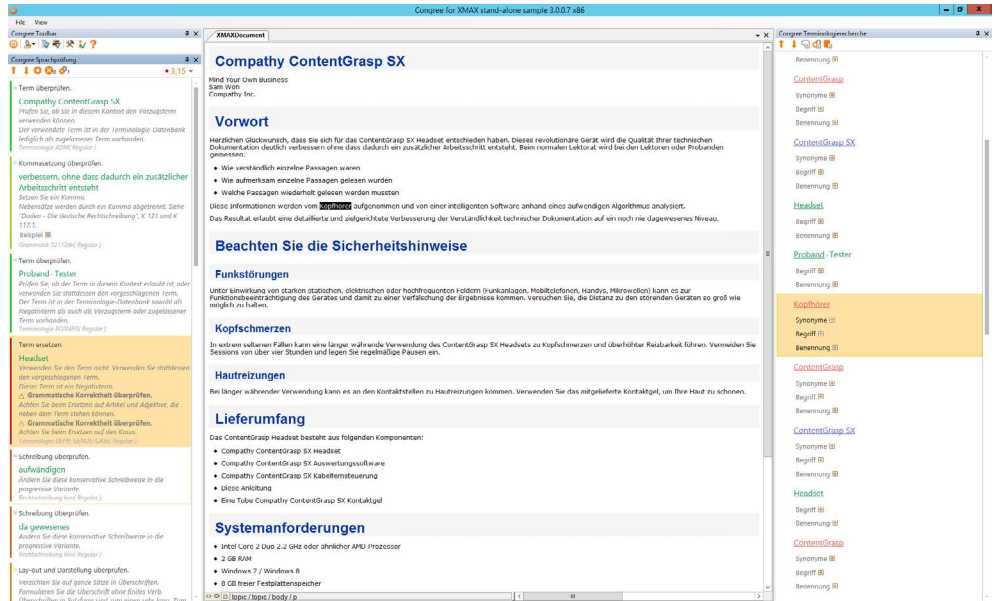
Congree for XMAX stand-alone sample 3.0.0.7 x86

File View

Congree Toolbar

Congree Sprachprüfung

3,15

Term überprüfen.
Compathy ContentGrasp SX
Prüfen Sie, ob Sie in diesem Kontext den Vorzugsterm verwenden können.
Der verwendete Term ist in der Terminologie Datenbank lediglich als zugelassener Term vorhanden.
Terminologie ADMI Regular

Kommasetzung überprüfen.
verbessern, ohne dass dadurch ein zusätzlicher Arbeitsschritt entsteht
Setzen Sie ein Komma.
Nebensätze werden durch ein Komma abgetrennt. Siehe "Duden - Die deutsche Rechtschreibung", K 121 und K 117.1.
Beispiel
Grammatik 52112de( Regular )

Term überprüfen.
Proband - Tester
Prüfen Sie, ob der Term in diesem Kontext erlaubt ist, oder verwenden Sie stattdessen den vorgeschlagenen Term.
Der Term ist in der Terminologie-Datenbank sowohl als Negativterm als auch als Vorzugsterm oder zugelassener Term vorhanden.
Terminologie ROMRS Regular

Term ersetzen.
Headset
Verwenden Sie den Term nicht. Verwenden Sie stattdessen den vorgeschlagenen Term.
Dieser Term ist ein Negativterm.
Grammatikalische Korrektheit überprüfen.
Achten Sie beim Ersetzen auf Artikel und Adjektive, die neben dem Term stehen können.
Grammatikalische Korrektheit überprüfen.
Achten Sie beim Ersetzen auf den Kasus.
Terminologie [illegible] Regular

Schreibung überprüfen.
aufwändigen
Ändern Sie diese konservative Schreibweise in die progressive Variante.
Rechtschreibung kon( Regular )

Schreibung überprüfen.
da gewesenes
Ändern Sie diese konservative Schreibweise in die progressive Variante.
Rechtschreibung kon( Regular )

Lay-out und Darstellung überprüfen.
Verzichten Sie auf ganze Sätze in Überschriften.
Formulieren Sie die Überschrift ohne finites Verb.
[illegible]

XMAXDocument

Compathy ContentGrasp SX

Mind Your Own Business
Sam Won
Compathy Inc.

Vorwort

Herzlichen Glückwunsch, dass Sie sich für das ContentGrasp SX Headset entschieden haben. Dieses revolutionäre Gerät wird die Qualität Ihrer technischen Dokumentation deutlich verbessern ohne dass dadurch ein zusätzlicher Arbeitsschritt entsteht. Beim normalen Lektorat wird bei den Lektoren oder Probanden gemessen:
• Wie verständlich einzelne Passagen waren
• Wie aufmerksam einzelne Passagen gelesen wurden
• Welche Passagen wiederholt gelesen werden mussten
Diese Informationen werden vom Kopfhörer aufgenommen und von einer intelligenten Software anhand eines aufwändigen Algorithmus analysiert.
Das Resultat erlaubt eine detaillierte und zielgerichtete Verbesserung der Verständlichkeit technischer Dokumentation auf ein noch nie dagewesenes Niveau.

Beachten Sie die Sicherheitshinweise

Funkstörungen

Unter Einwirkung von starken statischen, elektrischen oder hochfrequenten Feldern (Funkanlagen, Mobiltelefonen, Handys, Mikrowellen) kann es zur Funktionsbeeinträchtigung des Gerätes und damit zu einer Verfälschung der Ergebnisse kommen. Versuchen Sie, die Distanz zu den störenden Geräten so groß wie möglich zu halten.

Kopfschmerzen

In extrem seltenen Fällen kann eine länger währende Verwendung des ContentGrasp SX Headsets zu Kopfschmerzen und überhöhter Reizbarkeit führen. Verwenden Sie Sessions von über vier Stunden und legen Sie regelmäßige Pausen ein.

Hautreizungen

Bei länger währender Verwendung kann es an den Kontaktstellen zu Hautreizungen kommen. Verwenden Sie das mitgelieferte Kontaktgel, um Ihre Haut zu schonen.

Lieferumfang

Das ContentGrasp Headset besteht aus folgenden Komponenten:
• Compathy ContentGrasp SX Headset
• Compathy ContentGrasp SX Auswertungssoftware
• Compathy ContentGrasp SX Kabelfernsteuerung
• Diese Anleitung
• Eine Tube Compathy ContentGrasp SX Kontaktgel

Systemanforderungen

• Intel Core 2 Duo 2.2 GHz oder ähnlicher AMD Prozessor
• 2 GB RAM
• Windows 7 / Windows 8
• 8 GB freier Festplattenspeicher

topic / topic / body / p

Congree Terminologierecherche

Benennung
ContentGrasp
Synonyme
Begriff
Benennung
ContentGrasp SX
Synonyme
Begriff
Benennung
Headset
Begriff
Benennung
Proband - Tester
Begriff
Benennung
Kopfhörer
Synonyme
Begriff
Benennung
ContentGrasp
Synonyme
Begriff
Benennung
ContentGrasp SX
Synonyme
Begriff
Benennung
Headset
Begriff
Benennung
ContentGrasp
Synonyme
Begriff
Benennung